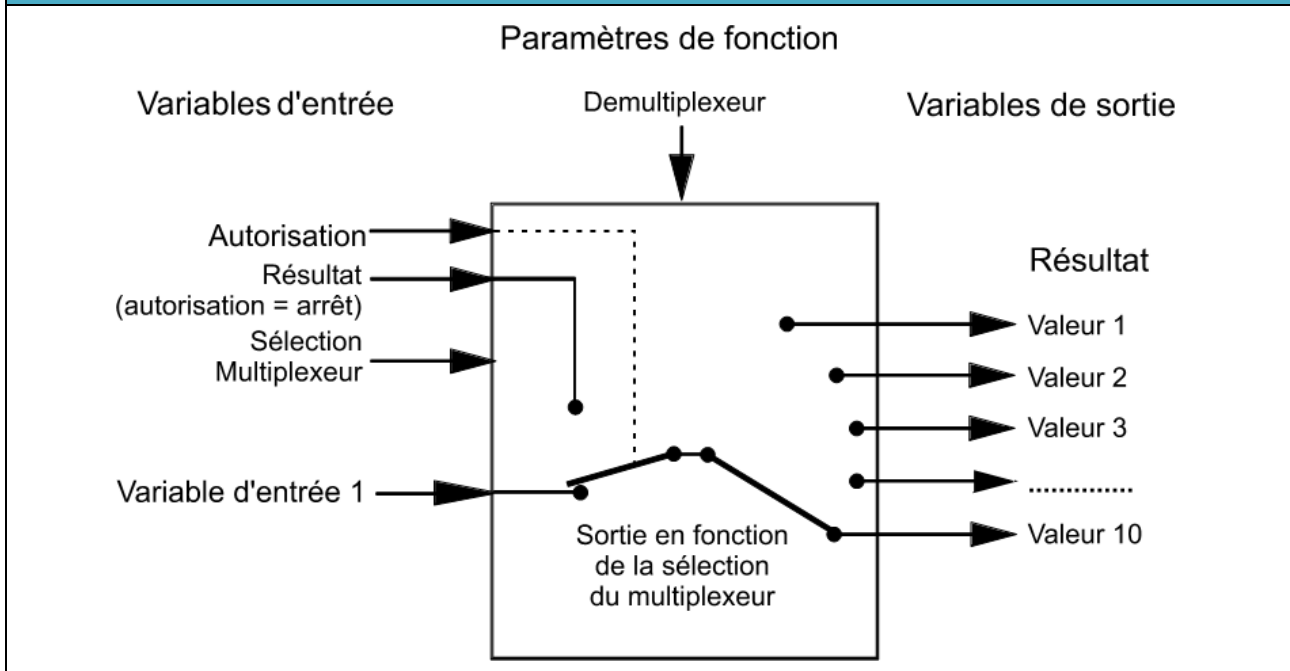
Paramètres de fonction

Variables d'entrée

Demultiplexeur

Variables de sortie

Autorisation

Résultat (autorisation = arrêt)

Sélection Multiplexeur

Variable d'entrée 1

Résultat

Valeur 1

Valeur 2

Valeur 3

............

Valeur 10

Sortie en fonction de la sélection du multiplexeur